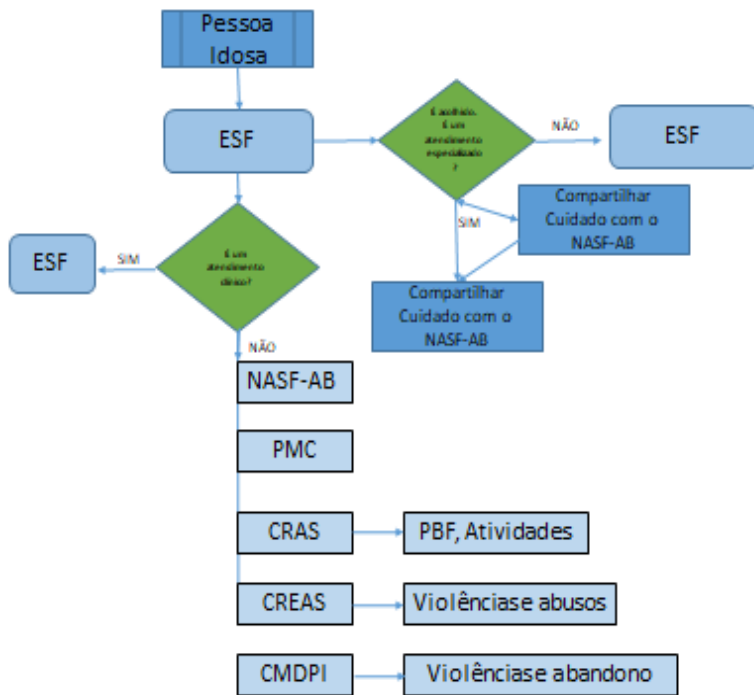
Pessoa Idosa

ESF

É acolhido. É um atendimento especializado ?

NÃO

ESF

SIM

Compartilhar Cuidado com o NASF-AB

Compartilhar Cuidado com o NASF-AB

ESF

SIM

É um atendimento clínico?

NÃO

NASF-AB

PMC

CRAS

PBF, Atividades

CREAS

Violênciase abusos

CMDPI

Violênciase abandono